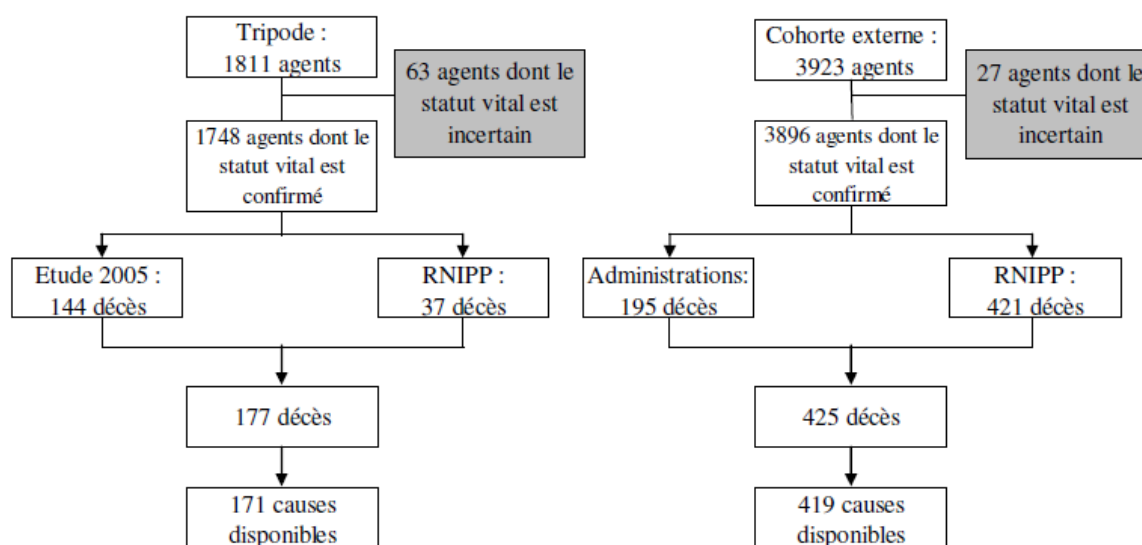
Tripode :
1811 agents

63 agents dont le statut vital est incertain

1748 agents dont le statut vital est confirmé

Etude 2005 :
144 décès

RNIPP :
37 décès

177 décès

171 causes disponibles

Cohorte externe :
3923 agents

27 agents dont le statut vital est incertain

3896 agents dont le statut vital est confirmé

Administrations:
195 décès

RNIPP :
421 décès

425 décès

419 causes disponibles